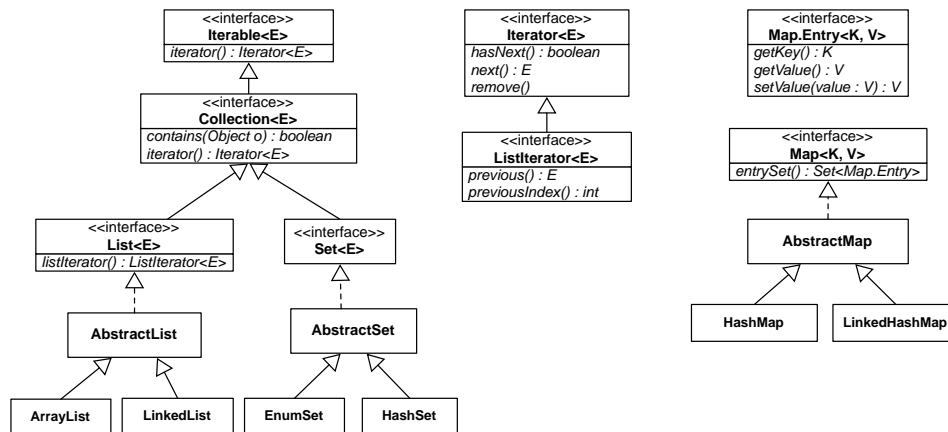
<<interface>>
Iterable<E>
iterator() : Iterator<E>

<<interface>>
Collection<E>
contains(Object o) : boolean
iterator() : Iterator<E>

<<interface>>
List<E>
listIterator() : ListIterator<E>

<<interface>>
Set<E>

AbstractList

AbstractSet

ArrayList

LinkedList

EnumSet

HashSet

<<interface>>
Iterator<E>
hasNext() : boolean
next() : E
remove()

<<interface>>
ListIterator<E>
previous() : E
previousIndex() : int

<<interface>>
Map.Entry<K, V>
getKey() : K
getValue() : V
setValue(value : V) : V

<<interface>>
Map<K, V>
entrySet() : Set<Map.Entry>

AbstractMap

HashMap

LinkedHashMap